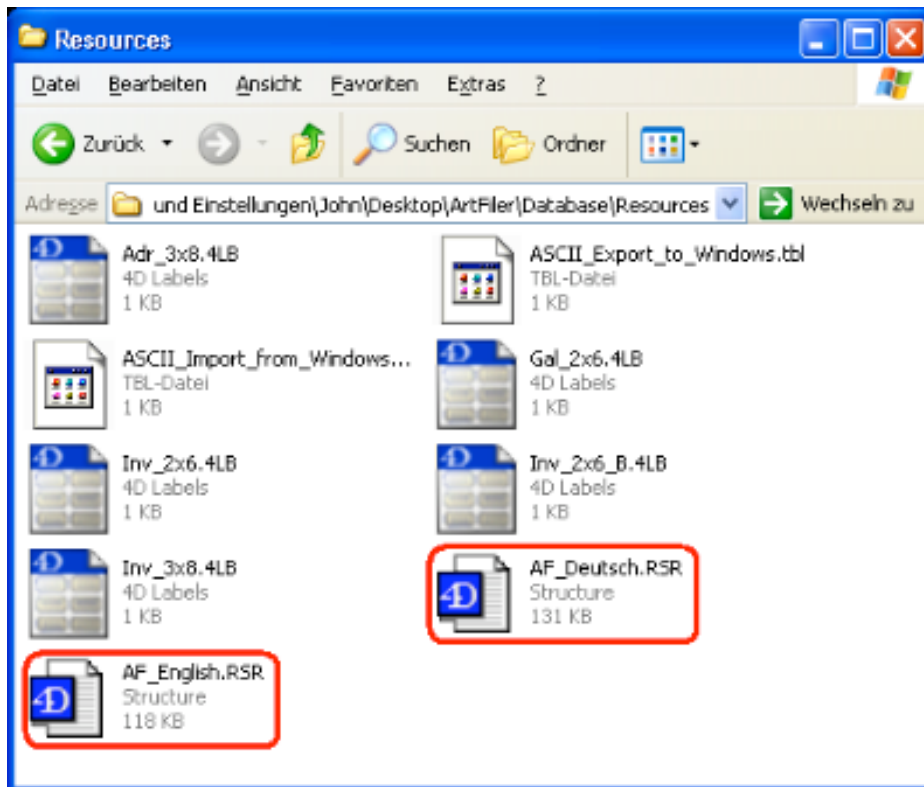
Resources

Datei Bearbeiten Ansicht Favoriten Extras ?

Zurück Suchen Ordner

Adresse und Einstellungen\John\Desktop\ArtFiler\Database\Resources Wechseln zu

Adr_3x8.4LB
4D Labels
1 KB

ASCII_Export_to_Windows.tbl
TBL-Datei
1 KB

ASCII_Import_from_Windows...
TBL-Datei
1 KB

Gal_2x6.4LB
4D Labels
1 KB

Inv_2x6.4LB
4D Labels
1 KB

Inv_2x6_B.4LB
4D Labels
1 KB

Inv_3x8.4LB
4D Labels
1 KB

AF_Deutsch.RSR
Structure
131 KB

AF_English.RSR
Structure
118 KB